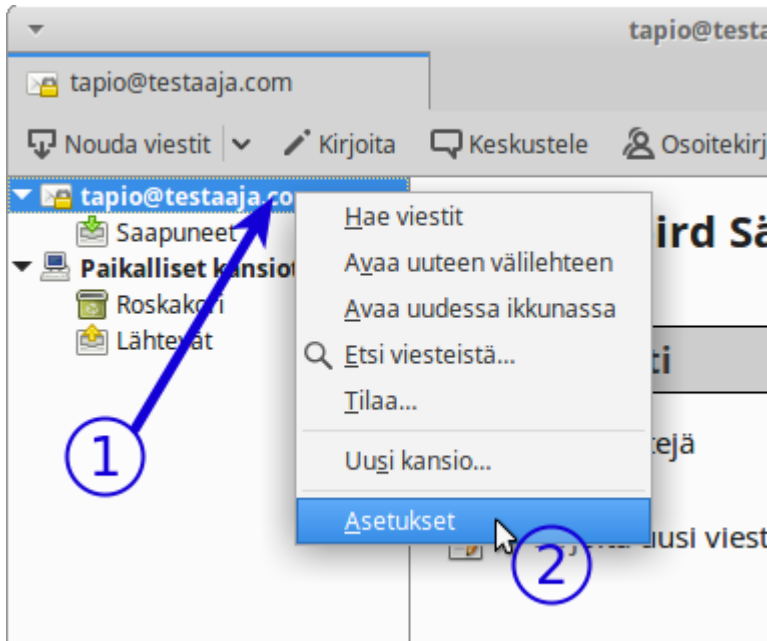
tapio@testa

tapio@testaaja.com

Nouda viestit | Kirjoita Keskustele Osoitekirj

tapio@testaaja.co
Saapuneet
Paikalliset kansiot
Roskakori
Lähtevät

Hae viestit
Avaa uuteen välilehteen
Avaa uudessa ikkunassa
Etsi viesteistä...
Tilaa...
Uusi kansio...
Asetukset

ird Sä
ti
tejä
uusi viest

1
2